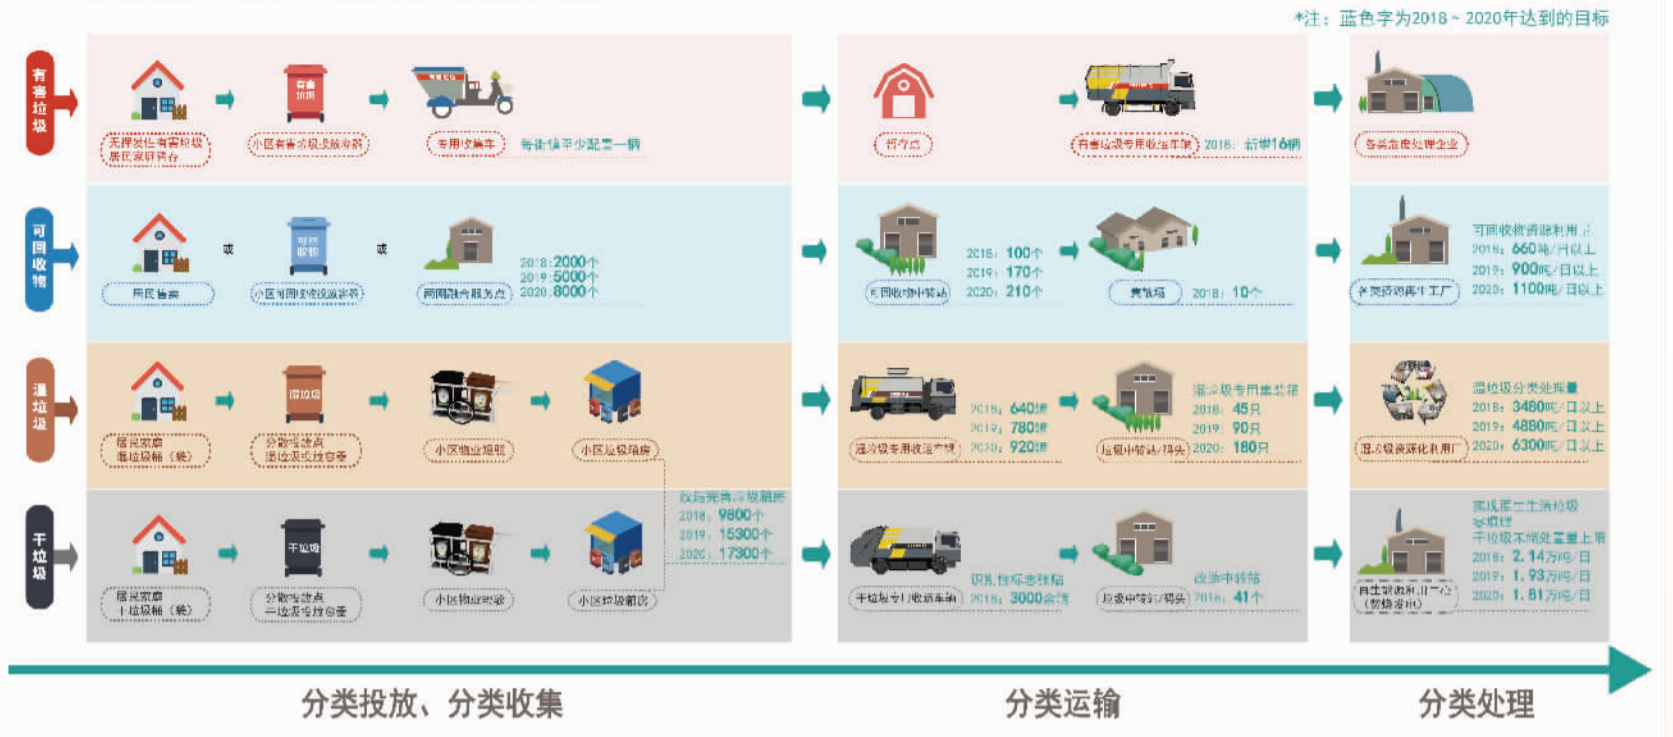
*注：蓝色字为2018～2020年达到的目标

有害垃圾

无害化处理有害垃圾居民家庭暂存
小区有害垃圾投放容器
有害垃圾
专用收集车　每街镇至少配置一辆
暂存点
有害垃圾专用收运车辆　2018：新增16辆
各类危废处理企业

可回收物

居民自卖　或　小区可回收物投放容器　可回收物　或　两网融合服务点　2018：2000个　2019：5000个　2020：8000个
可回收物中转站　2018：100个　2019：170个　2020：210个
集散场　2018：10个
各类资源再生工厂　可回收物资源利用量　2018：660吨/日以上　2019：900吨/日以上　2020：1100吨/日以上

湿垃圾

居民家庭湿垃圾桶（袋）
分散收集点湿垃圾投放容器
湿垃圾
小区物业驳运
小区垃圾箱房
湿垃圾专用收运车辆　2018：640辆　2019：780辆　2020：920辆
垃圾中转站/码头　湿垃圾专用集装箱　2018：45只　2019：90只　2020：180只
湿垃圾资源化利用厂　湿垃圾分类处理量　2018：3480吨/日以上　2019：4880吨/日以上　2020：6300吨/日以上

干垃圾

居民家庭干垃圾桶（袋）
分散收集点干垃圾投放容器
干垃圾
小区物业驳运
小区垃圾箱房
改造完善垃圾箱房　2018：9800个　2019：15300个　2020：17300个
干垃圾专用收运车辆　识别性标志张贴　2018：3000余辆
垃圾中转站/码头　改造中转站　2018：41个
生活垃圾焚烧厂、填埋场（焚烧发电）　实现原生生活垃圾零填埋　干垃圾末端处置量上限　2018：2.14万吨/日　2019：1.93万吨/日　2020：1.81万吨/日

分类投放、分类收集　分类运输　分类处理